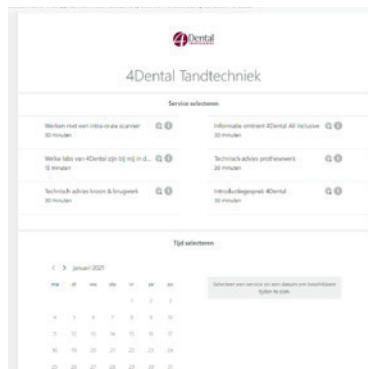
4Dental

4Dental Tandtechniek

Service selecteren

Werken met een intra-orale scanner
30 minuten

Informatie omtrent 4Dental All inclusive
30 minuten

Welke labs van 4Dental zijn bij mij in d...
15 minuten

Technisch advies prothesewerk
30 minuten

Technisch advies kroon & brugwerk
30 minuten

Introductiegesprek 4Dental
30 minuten

Tijd selecteren

< > januari 2021

| ma | di | wo | do | vr | za | zo |
|---|---|---|---|---|---|---|
| | | | | 1 | 2 | 3 |
| 4 | 5 | 6 | 7 | 8 | 9 | 10 |
| 11 | 12 | 13 | 14 | 15 | 16 | 17 |
| 18 | 19 | 20 | 21 | 22 | 23 | 24 |
| 25 | 26 | 27 | 28 | 29 | 30 | 31 |

Selecteer een service en een datum om beschikbare tijden te zien